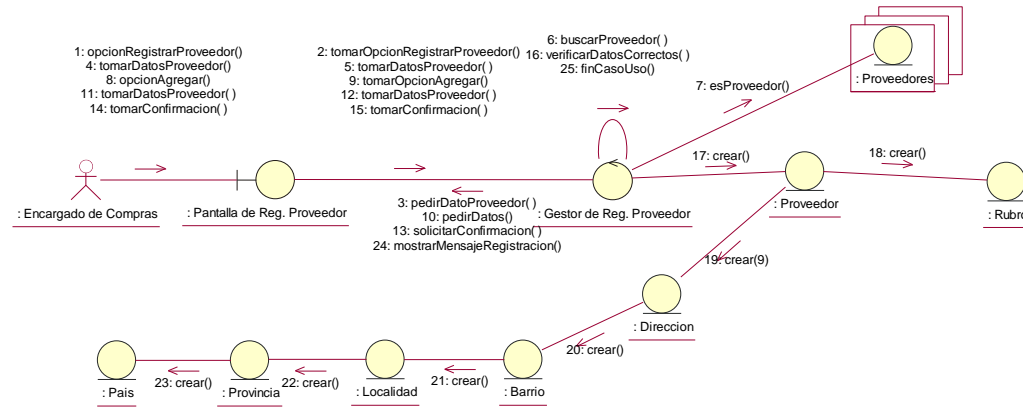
1: opcionRegistrarProveedor()
4: tomarDatosProveedor()
8: opcionAgregar()
11: tomarDatosProveedor( )
14: tomarConfirmacion( )

2: tomarOpcionRegistrarProveedor()
5: tomarDatosProveedor( )
9: tomarOpcionAgregar()
12: tomarDatosProveedor( )
15: tomarConfirmacion( )

6: buscarProveedor( )
16: verificarDatosCorrectos( )
25: finCasoUso()

7: esProveedor()

: Proveedores

: Encargado de Compras

: Pantalla de Reg. Proveedor

3: pedirDatoProveedor( )
10: pedirDatos()
13: solicitarConfirmacion( )
24: mostrarMensajeRegistracion()

: Gestor de Reg. Proveedor

17: crear()

: Proveedor

18: crear()

: Rubro

19: crear(9)

: Direccion

20: crear()

: Pais

23: crear()

: Provincia

22: crear()

: Localidad

21: crear()

: Barrio